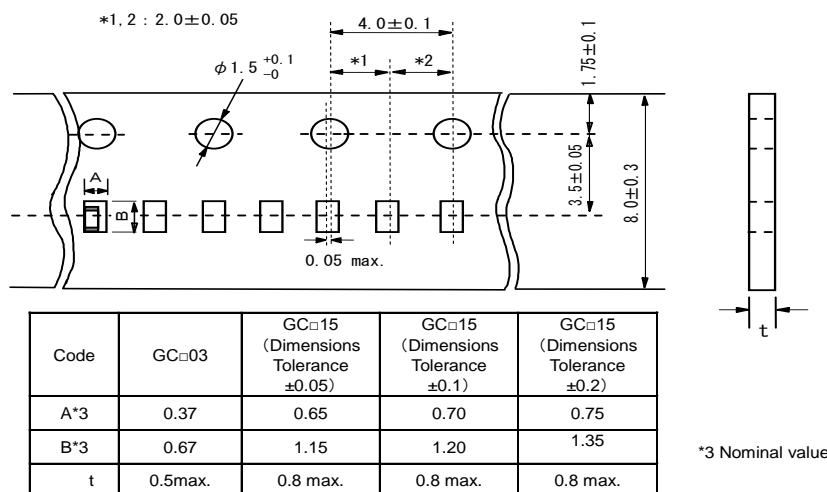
*1, 2 : 2.0±0.05

4.0±0.1

$\phi 1.5^{+0.1}_{-0}$

*1

*2

1.75±0.1

3.5±0.05

8.0±0.3

A

B

0.05 max.

t

| Code | GC□03 | GC□15 (Dimensions Tolerance ±0.05) | GC□15 (Dimensions Tolerance ±0.1) | GC□15 (Dimensions Tolerance ±0.2) |
|---|---|---|---|---|
| A*3 | 0.37 | 0.65 | 0.70 | 0.75 |
| B*3 | 0.67 | 1.15 | 1.20 | 1.35 |
| t | 0.5max. | 0.8 max. | 0.8 max. | 0.8 max. |

*3 Nominal value